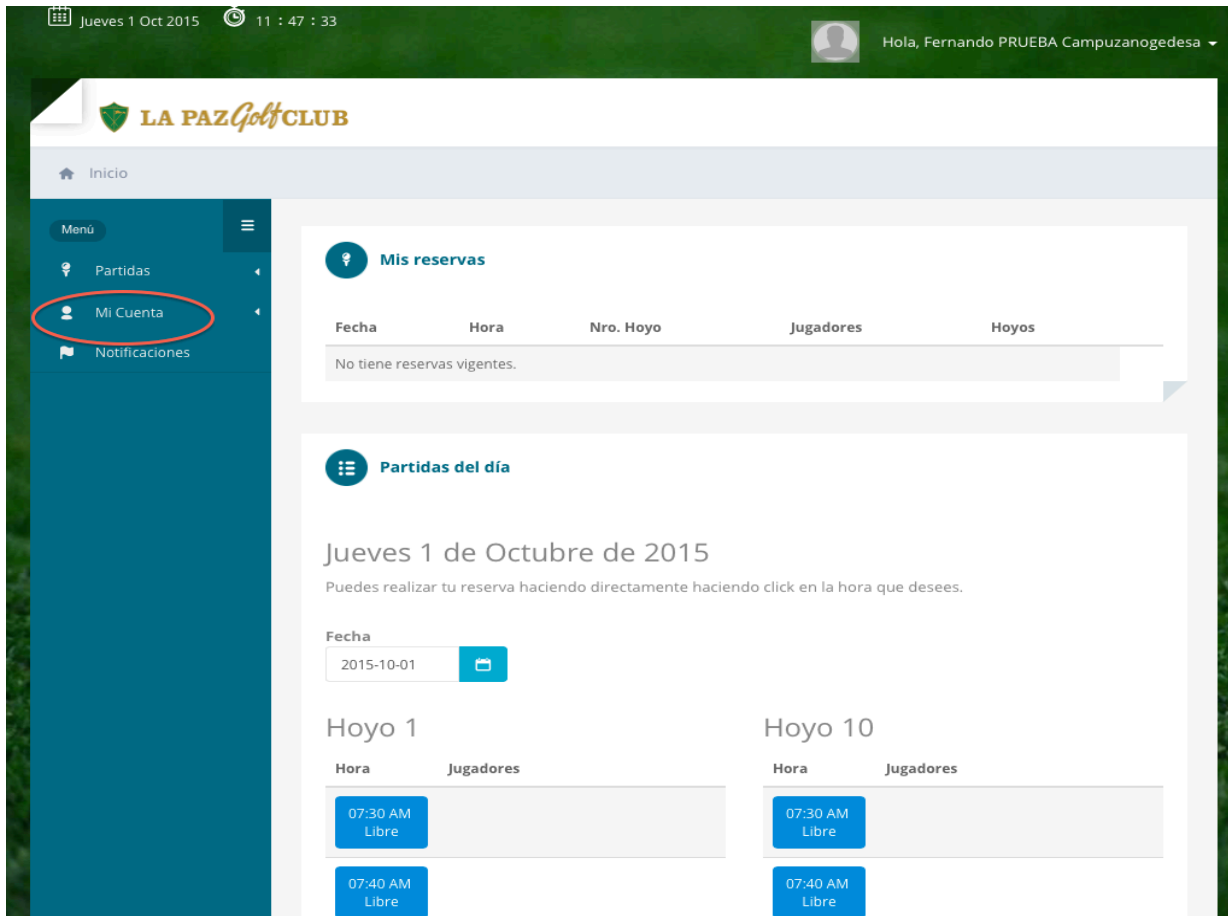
Jueves 1 Oct 2015 11 : 47 : 33

Hola, Fernando PRUEBA Campuzanogedesa

LA PAZ Golf CLUB

Inicio

Menú

Partidas

Mi Cuenta

Notificaciones

Mis reservas

| Fecha | Hora | Nro. Hoyo | Jugadores | Hoyos |
|---|---|---|---|---|
| No tiene reservas vigentes. | | | | |

Partidas del día

Jueves 1 de Octubre de 2015

Puedes realizar tu reserva haciendo directamente haciendo click en la hora que desees.

Fecha

2015-10-01

Hoyo 1

| Hora | Jugadores |
|---|---|
| 07:30 AM Libre | |
| 07:40 AM Libre | |

Hoyo 10

| Hora | Jugadores |
|---|---|
| 07:30 AM Libre | |
| 07:40 AM Libre | |